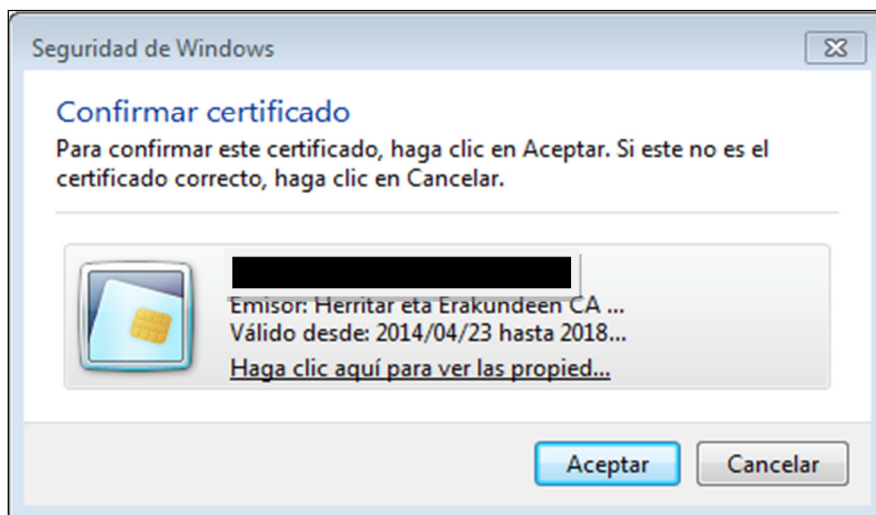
Seguridad de Windows

Confirmar certificado

Para confirmar este certificado, haga clic en Aceptar. Si este no es el certificado correcto, haga clic en Cancelar.

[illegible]
Emisor: Herritar eta Erakundeen CA ...
Válido desde: 2014/04/23 hasta 2018...
Haga clic aquí para ver las propied...

Aceptar
Cancelar